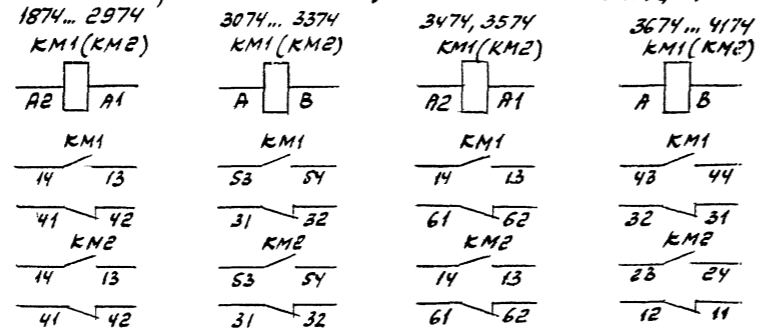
1874... 2974
KM1 (KM2)
A2 A1
KM1
14 13
41 42
KM2
14 13
41 42

3074... 3374
KM1 (KM2)
A B
KM1
53 54
31 32
KM2
53 54
31 32

3474, 3574
KM1 (KM2)
A2 A1
KM1
14 13
61 62
KM2
14 13
61 62

3674... 4174
KM1 (KM2)
A B
KM1
43 44
32 31
KM2
23 24
12 11